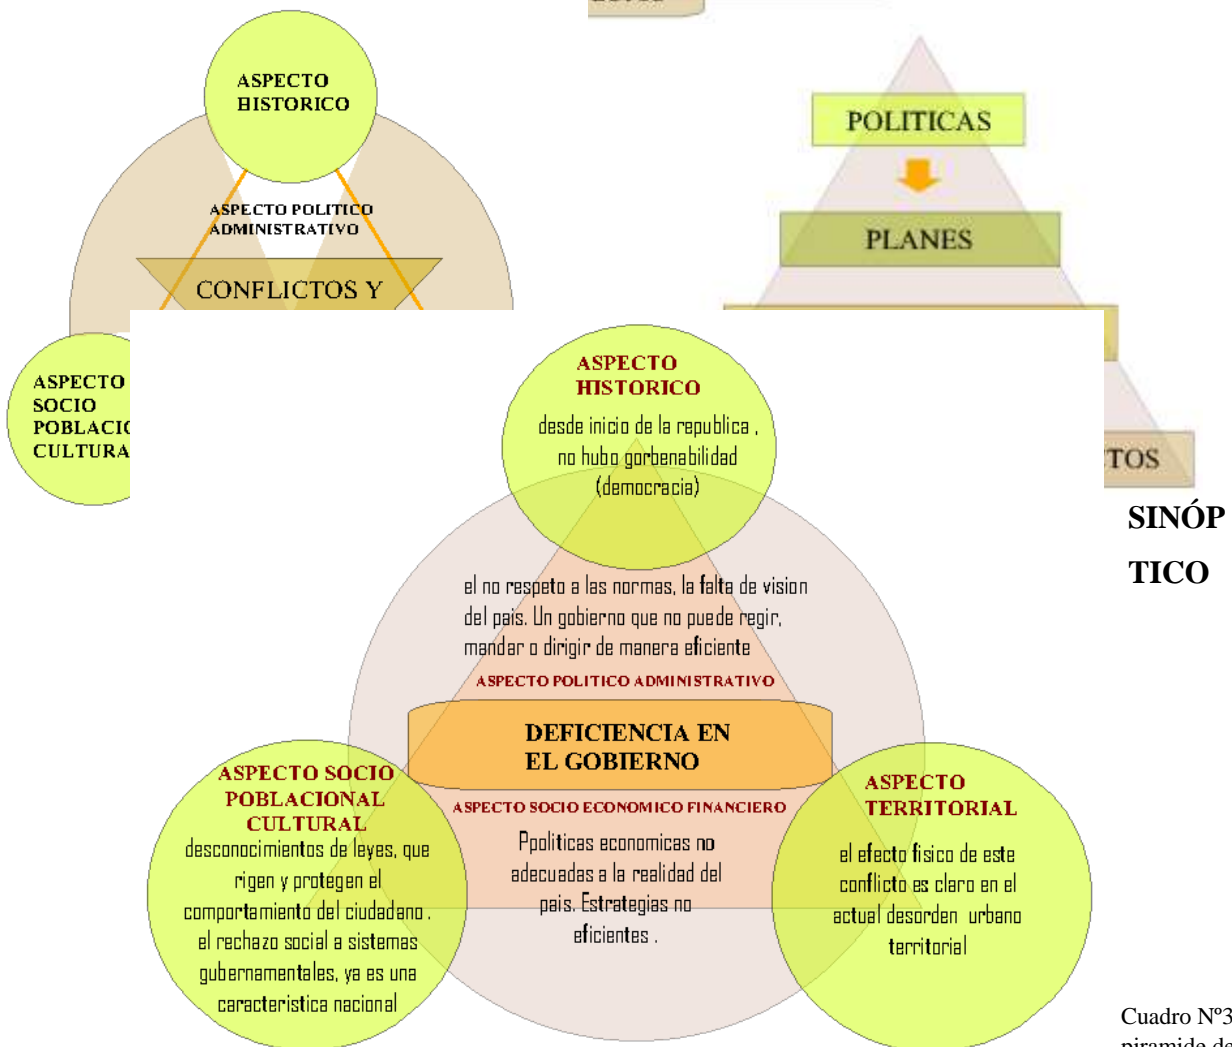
ASPECTO HISTORICO

ASPECTO POLITICO ADMINISTRATIVO

CONFLICTOS Y

ASPECTO SOCIO POBLACIO CULTURA

POLITICAS

PLANES

TOS

SINÓP TICO

ASPECTO HISTORICO
desde inicio de la republica , no hubo gorbenabilidad (democracia)

el no respeto a las normas, la falta de vision del pais. Un gobierno que no puede regir, mandar o dirigir de manera eficiente

ASPECTO POLITICO ADMINISTRATIVO

DEFICIENCIA EN EL GOBIERNO

ASPECTO SOCIO ECONOMICO FINANCIERO

Ppoliticas economicas no adecuadas a la realidad del pais. Estrategias no eficientes .

ASPECTO SOCIO POBLACIONAL CULTURAL
desconocimientos de leyes, que rigen y protegen el comportamiento del ciudadano . el rechazo social a sistemas gubernamentales, ya es una caracteristica nacional

ASPECTO TERRITORIAL
el efecto fisico de este conflicto es claro en el actual desorden urbano territorial

Cuadro N°3
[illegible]